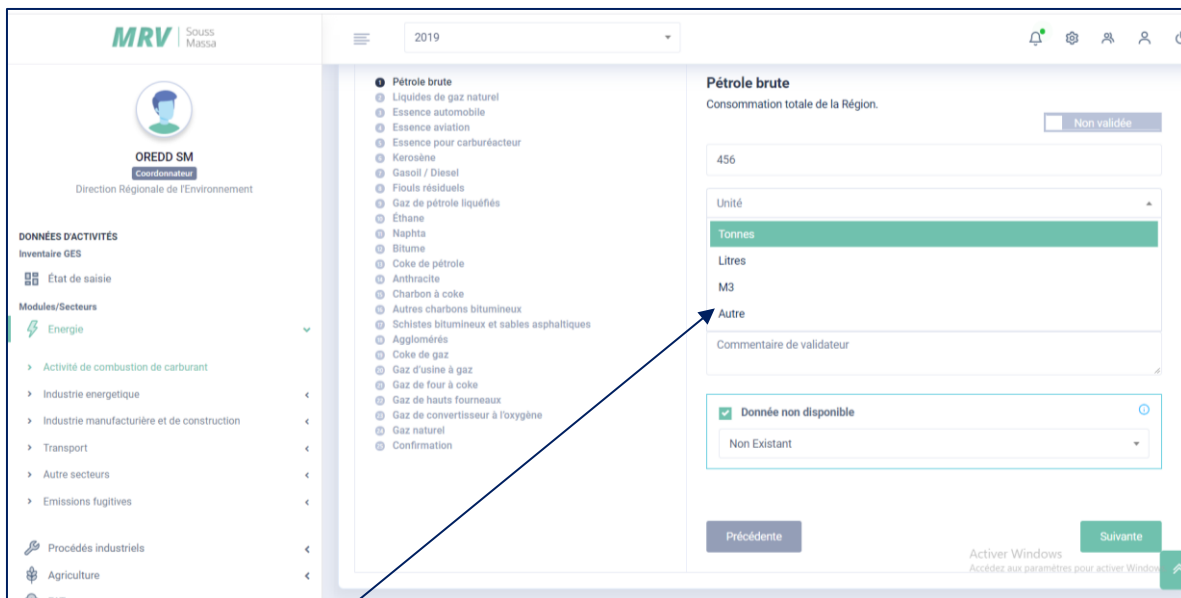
MRV | Souss Massa

2019

OREDD SM
Coordonnateur
Direction Régionale de l'Environnement

DONNÉES D'ACTIVITÉS
Inventaire GES
État de saisie
Modules/Secteurs
Energie
> Activité de combustion de carburant
> Industrie energetique
> Industrie manufacturière et de construction
> Transport
> Autre secteurs
> Emissions fugitives
Procédés industriels
Agriculture

Pétrole brute
Liquides de gaz naturel
Essence automobile
Essence aviation
Essence pour carburéacteur
Kerosène
Gasoil / Diesel
Fiouls résiduels
Gaz de pétrole liquéfiés
Éthane
Naphta
Bitume
Coke de pétrole
Anthracite
Charbon à coke
Autres charbons bitumineux
Schistes bitumineux et sables asphaltiques
Agglomérés
Coke de gaz
Gaz d'usine à gaz
Gaz de four à coke
Gaz de hauts fourneaux
Gaz de convertisseur à l'oxygène
Gaz naturel
Confirmation

Pétrole brute
Consommation totale de la Région.
Non validée
456
Unité
Tonnes
Litres
M3
Autre
Commentaire de validateur
Donnée non disponible
Non Existant
Précédente
Suivante
Activer Windows
Accédez aux paramètres pour activer Window